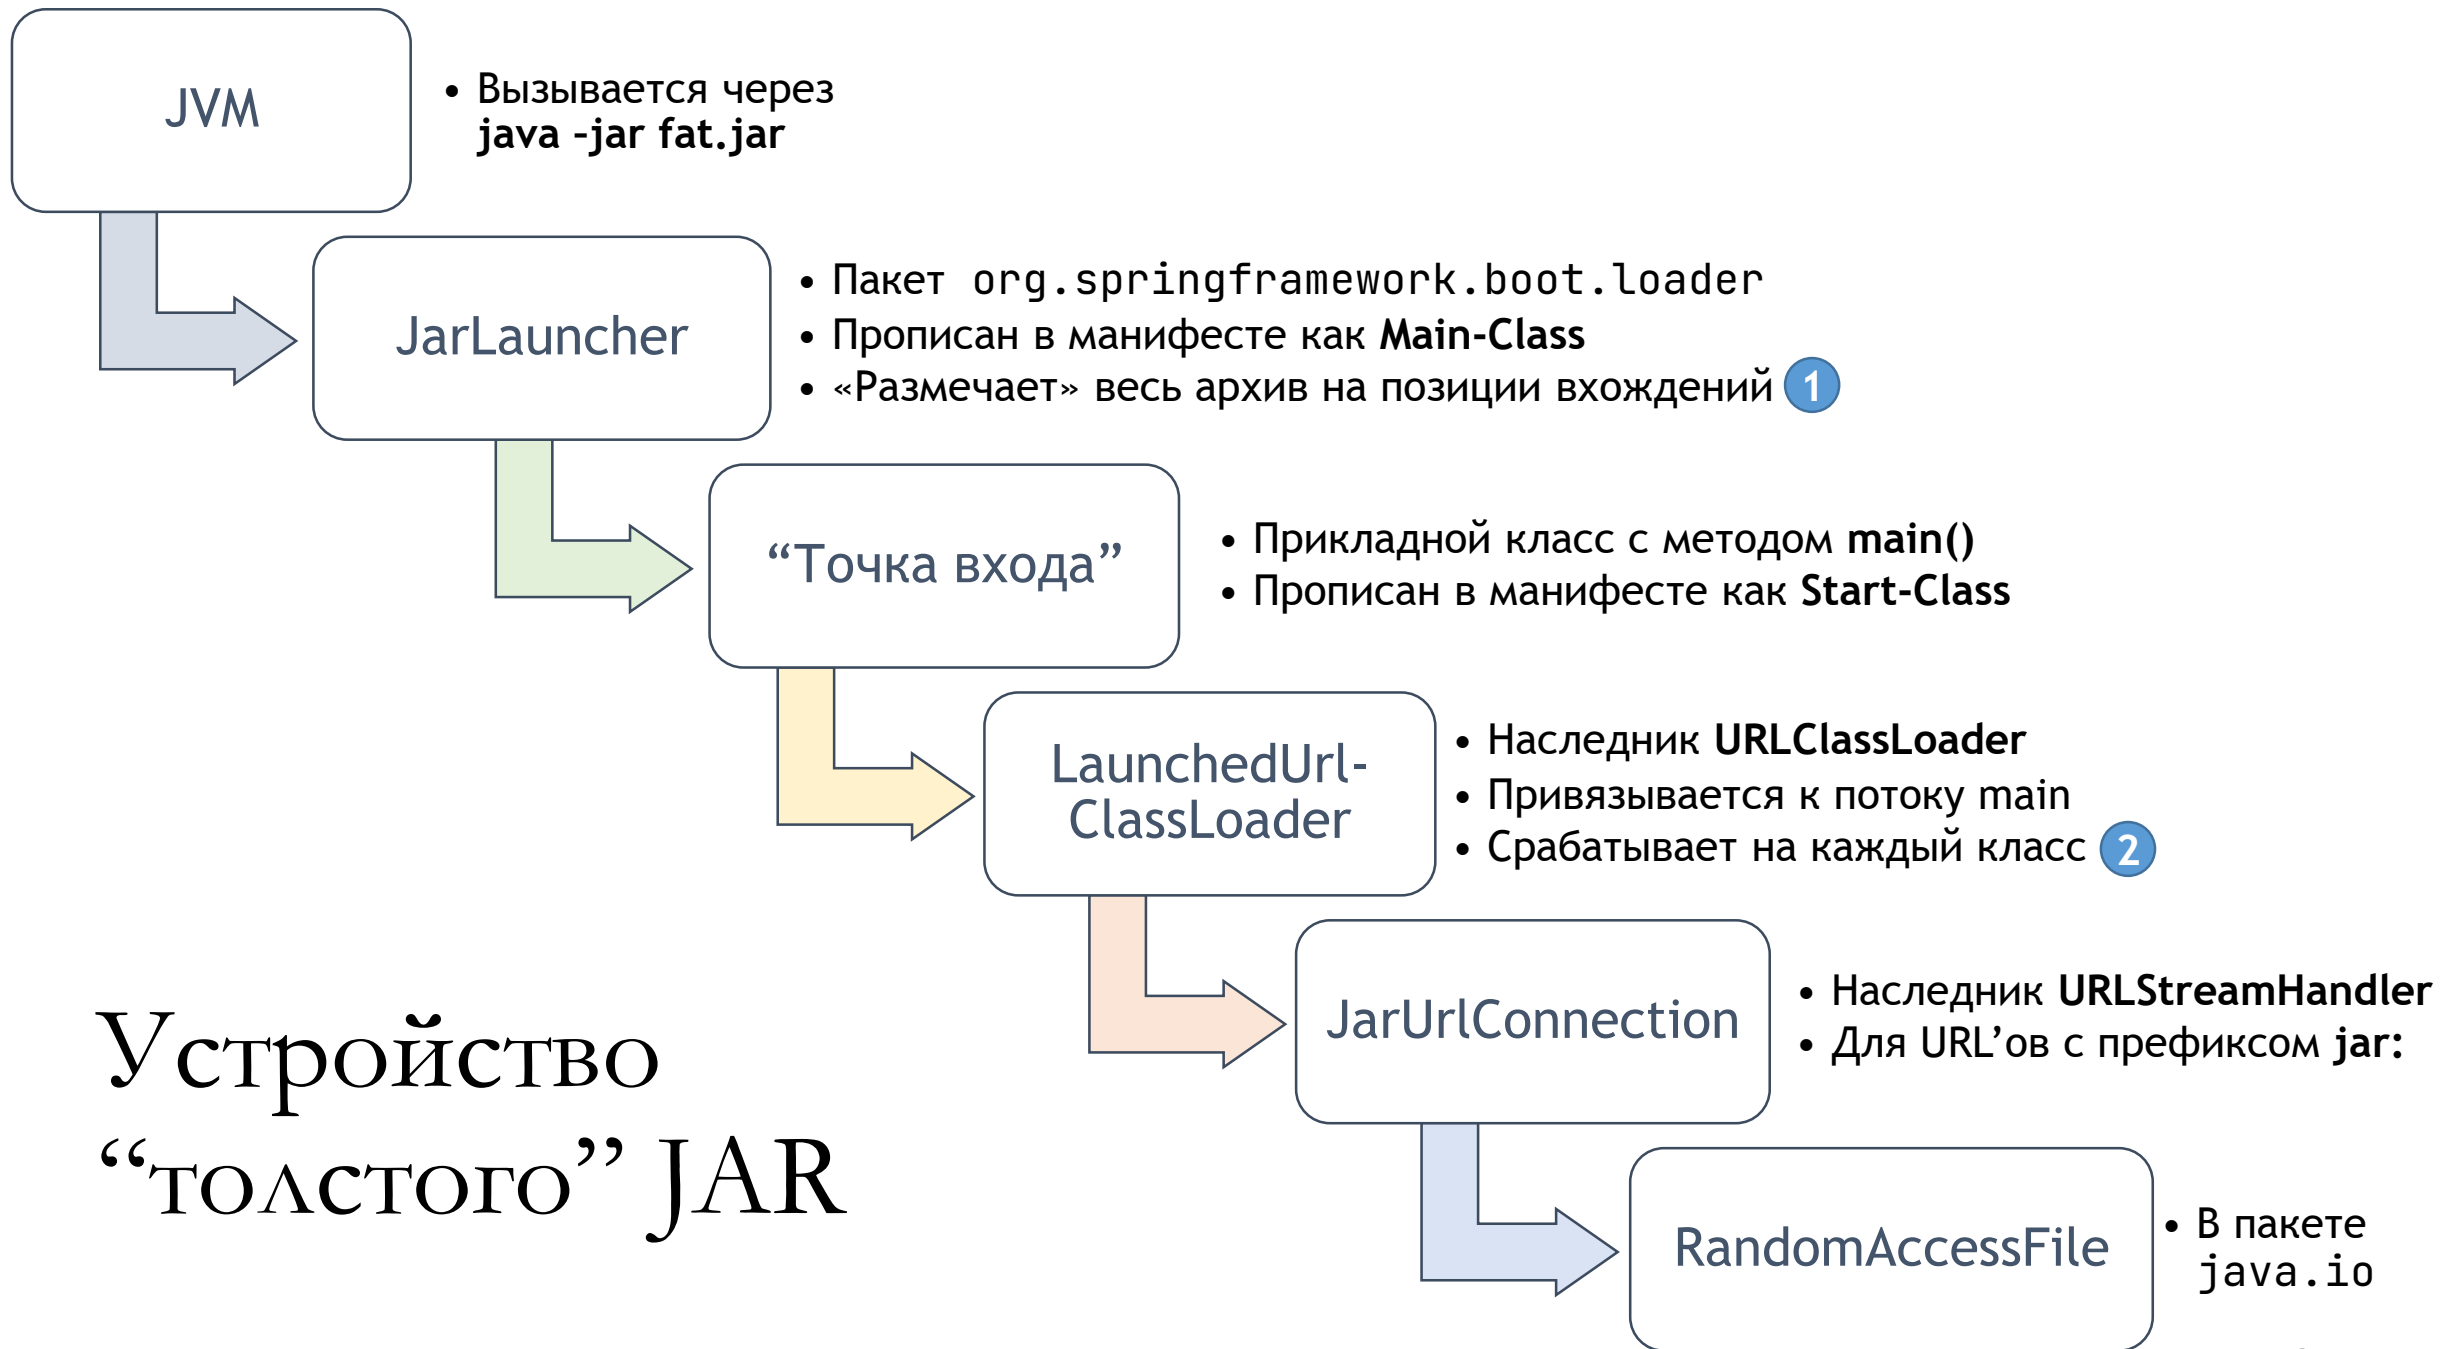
JVM

• Вызывается через java -jar fat.jar

JarLauncher

• Пакет org.springframework.boot.loader
• Прописан в манифесте как Main-Class
• «Размечает» весь архив на позиции вхождений 1

“Точка входа”

• Прикладной класс с методом main()
• Прописан в манифесте как Start-Class

LaunchedUrl-ClassLoader

• Наследник URLClassLoader
• Привязывается к потоку main
• Срабатывает на каждый класс 2

JarUrlConnection

• Наследник URLStreamHandler
• Для URL’ов с префиксом jar:

RandomAccessFile

• В пакете java.io

Устройство “толстого” JAR